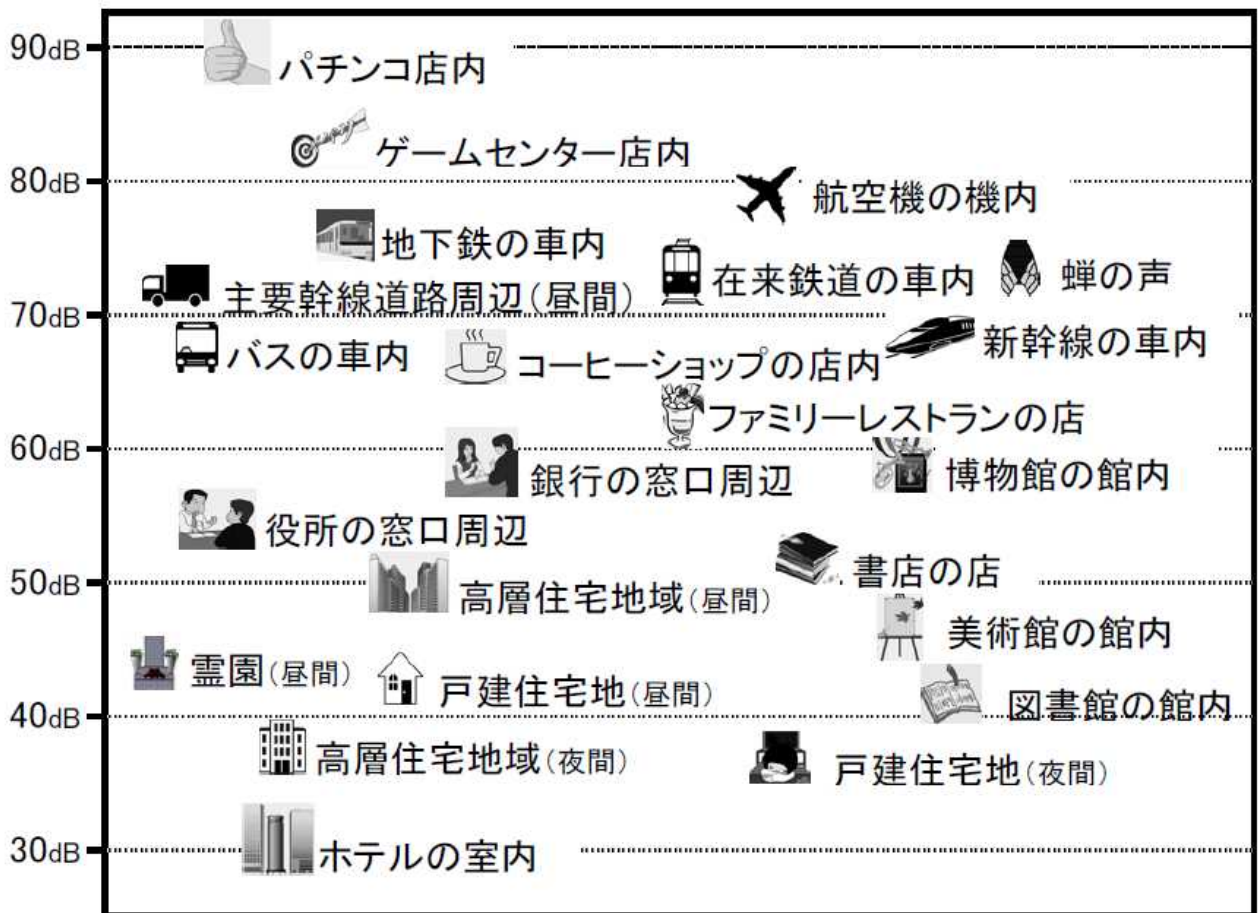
90dB
パチンコ店内
ゲームセンター店内
80dB
航空機の機内
地下鉄の車内
主要幹線道路周辺(昼間)
在来鉄道の車内
蝉の声
70dB
バスの車内
コーヒーショップの店内
新幹線の車内
ファミリーレストランの店
60dB
銀行の窓口周辺
博物館の館内
役所の窓口周辺
50dB
書店の店
高層住宅地域(昼間)
美術館の館内
霊園(昼間)
戸建住宅地(昼間)
40dB
図書館の館内
高層住宅地域(夜間)
戸建住宅地(夜間)
30dB
ホテルの室内